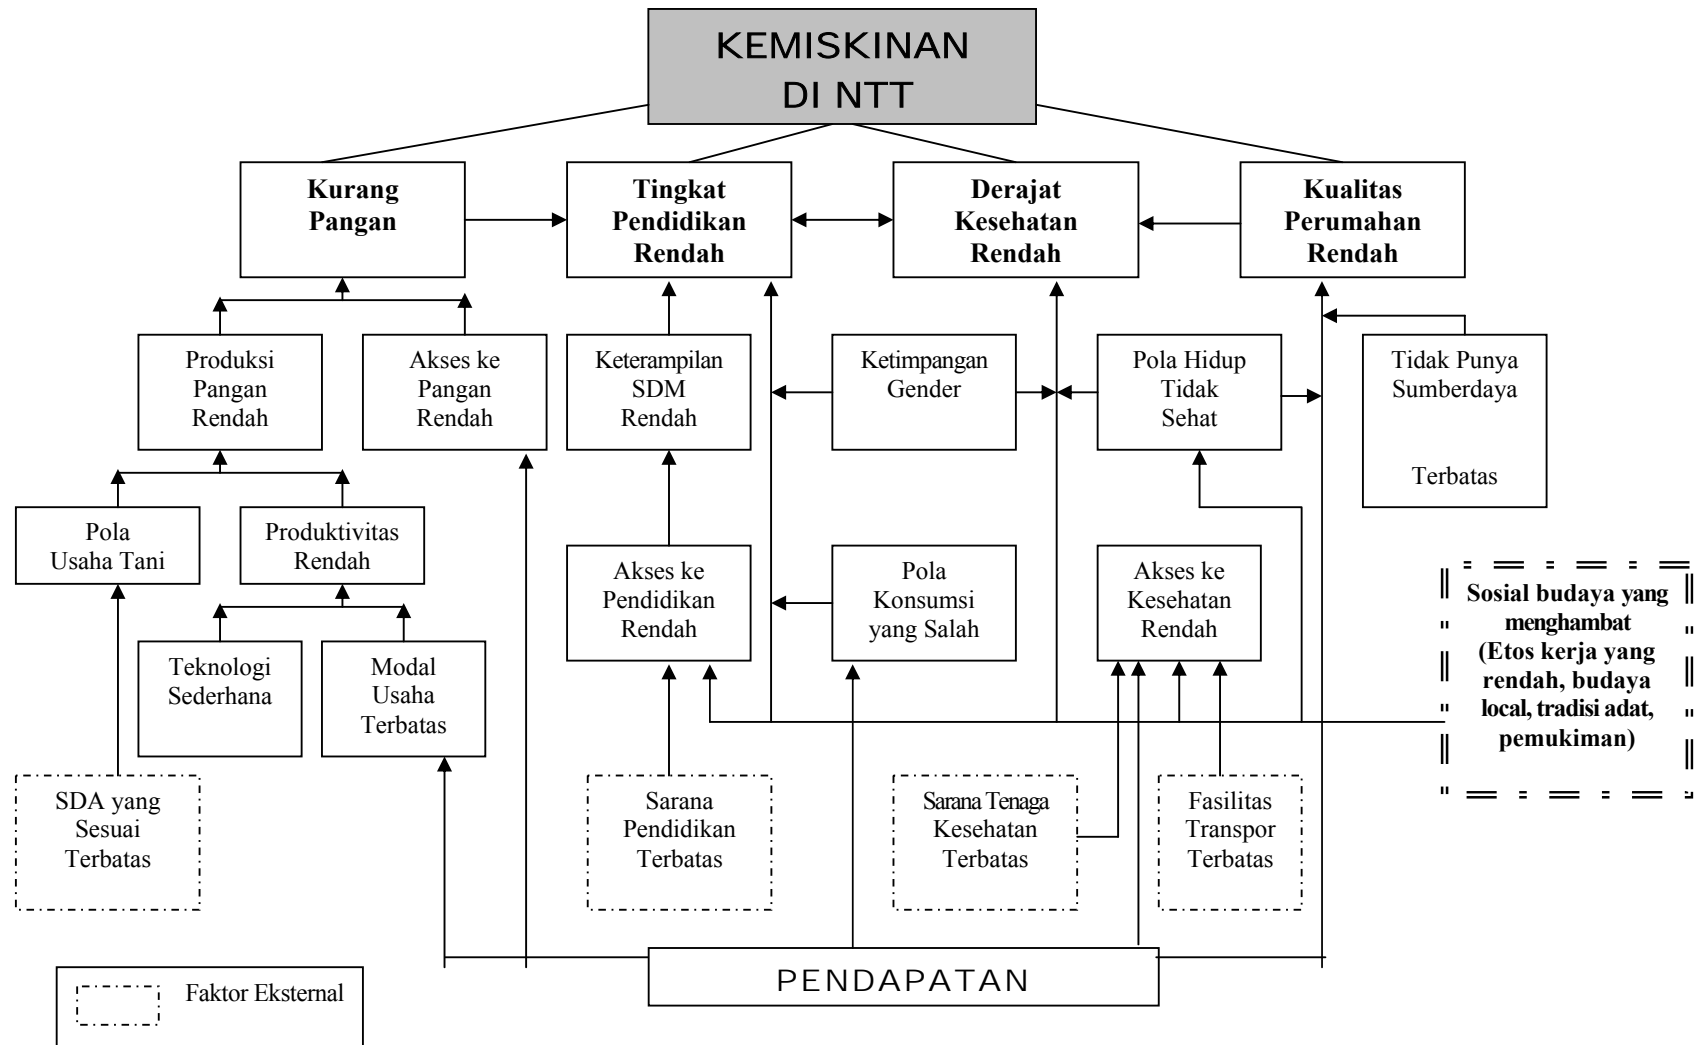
KEMISKINAN DI NTT

Kurang Pangan

Tingkat Pendidikan Rendah

Derajat Kesehatan Rendah

Kualitas Perumahan Rendah

Produksi Pangan Rendah

Akses ke Pangan Rendah

Keterampilan SDM Rendah

Ketimpangan Gender

Pola Hidup Tidak Sehat

Tidak Punya Sumberdaya

Terbatas

Pola Usaha Tani

Produktivitas Rendah

Akses ke Pendidikan Rendah

Pola Konsumsi yang Salah

Akses ke Kesehatan Rendah

Sosial budaya yang menghambat (Etos kerja yang rendah, budaya local, tradisi adat, pemukiman)

Teknologi Sederhana

Modal Usaha Terbatas

SDA yang Sesuai Terbatas

Sarana Pendidikan Terbatas

Sarana Tenaga Kesehatan Terbatas

Fasilitas Transpor Terbatas

PENDAPATAN

Faktor Eksternal